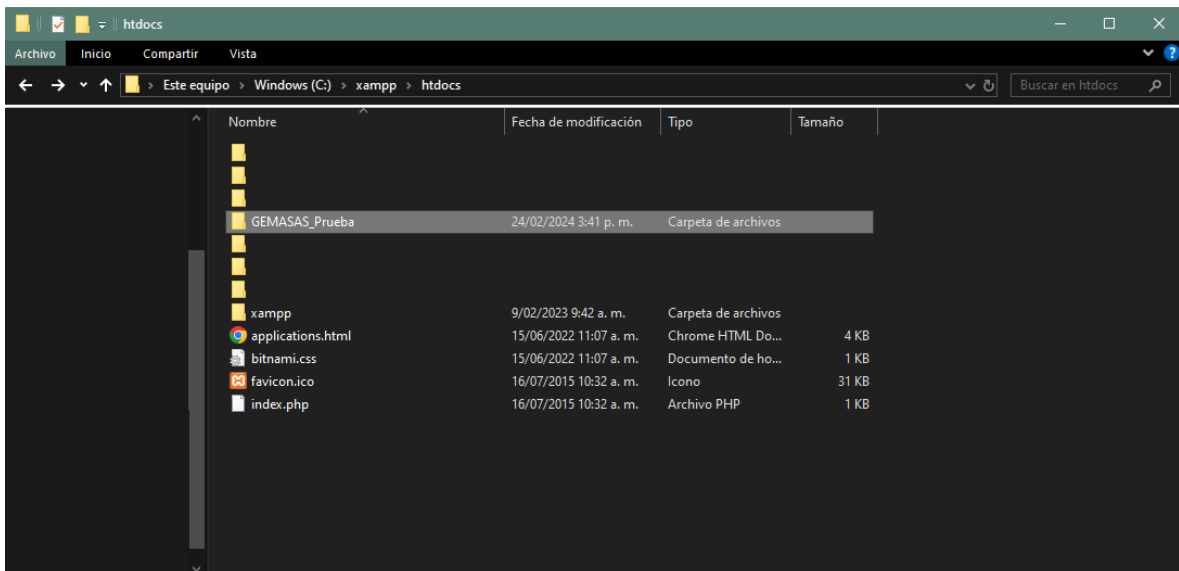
htdocs

Archivo Inicio Compartir Vista

Este equipo › Windows (C:) › xampp › htdocs

Buscar en htdocs

| Nombre | Fecha de modificación | Tipo | Tamaño |
|---|---|---|---|
| GEMASAS_Prueba | 24/02/2024 3:41 p. m. | Carpeta de archivos | |
| xampp | 9/02/2023 9:42 a. m. | Carpeta de archivos | |
| applications.html | 15/06/2022 11:07 a. m. | Chrome HTML Do... | 4 KB |
| bitnami.css | 15/06/2022 11:07 a. m. | Documento de ho... | 1 KB |
| favicon.ico | 16/07/2015 10:32 a. m. | Icono | 31 KB |
| index.php | 16/07/2015 10:32 a. m. | Archivo PHP | 1 KB |